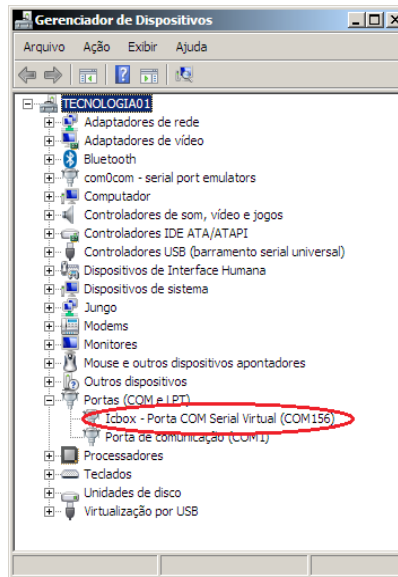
Gerenciador de Dispositivos

Arquivo Ação Exibir Ajuda

TECNOLOGIA01
Adaptadores de rede
Adaptadores de vídeo
Bluetooth
com0com - serial port emulators
Computador
Controladores de som, vídeo e jogos
Controladores IDE ATA/ATAPI
Controladores USB (barramento serial universal)
Dispositivos de Interface Humana
Dispositivos de sistema
Jungo
Modems
Monitores
Mouse e outros dispositivos apontadores
Outros dispositivos
Portas (COM e LPT)
Icbox - Porta COM Serial Virtual (COM156)
Porta de comunicação (COM1)
Processadores
Teclados
Unidades de disco
Virtualização por USB